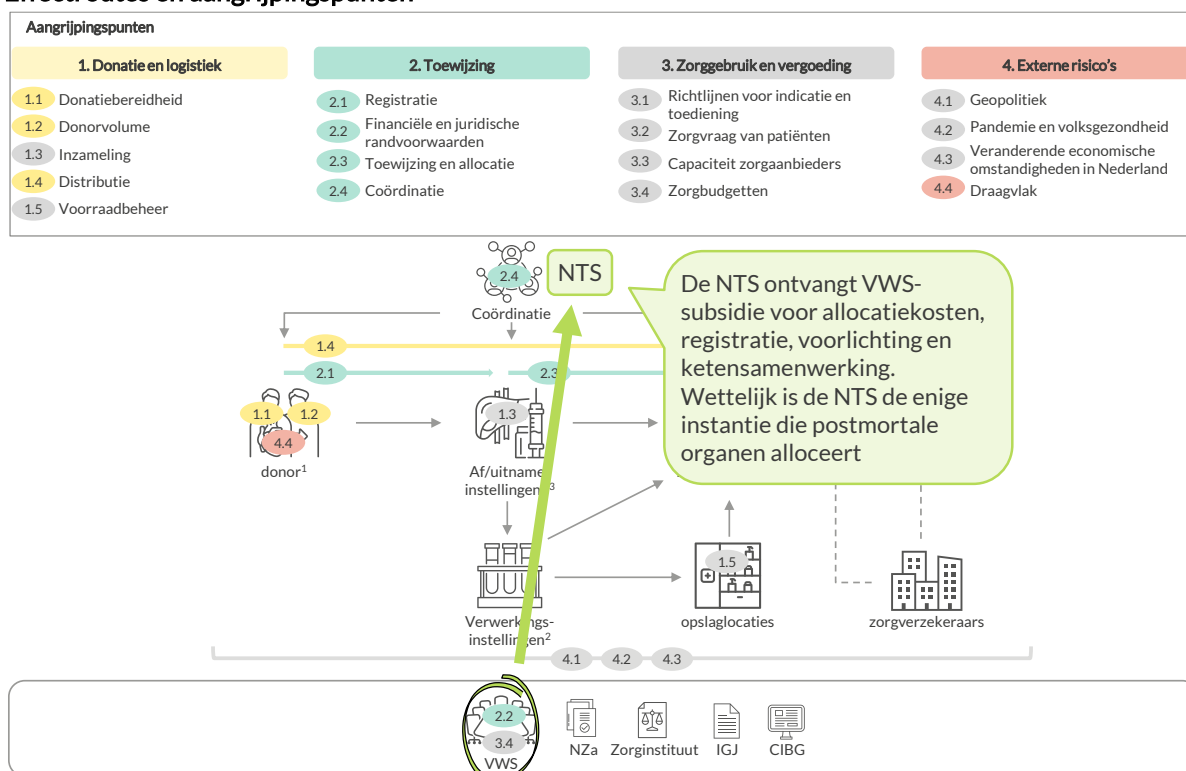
Aangrijpingspunten

1. Donatie en logistiek

1.1 Donatiebereidheid
1.2 Donorvolume
1.3 Inzameling
1.4 Distributie
1.5 Voorraadbeheer

2. Toewijzing

2.1 Registratie
2.2 Financiële en juridische randvoorwaarden
2.3 Toewijzing en allocatie
2.4 Coördinatie

3. Zorggebruik en vergoeding

3.1 Richtlijnen voor indicatie en toediening
3.2 Zorgvraag van patiënten
3.3 Capaciteit zorgaanbieders
3.4 Zorgbudgetten

4. Externe risico's

4.1 Geopolitiek
4.2 Pandemie en volksgezondheid
4.3 Veranderende economische omstandigheden in Nederland
4.4 Draagvlak

2.4
Coördinatie
NTS

De NTS ontvangt VWS-subsidie voor allocatiekosten, registratie, voorlichting en ketensamenwerking. Wettelijk is de NTS de enige instantie die postmortale organen alloceert

1.4
2.1
2.3
1.1 1.2
4.4
donor$^1$
1.3
Af/uitname instellingen$^3$
Verwerkings-instellingen$^2$
1.5
opslaglocaties
zorgverzekeraars
4.1 4.2 4.3
2.2
3.4
VWS
NZa
Zorginstituut
IGJ
CIBG